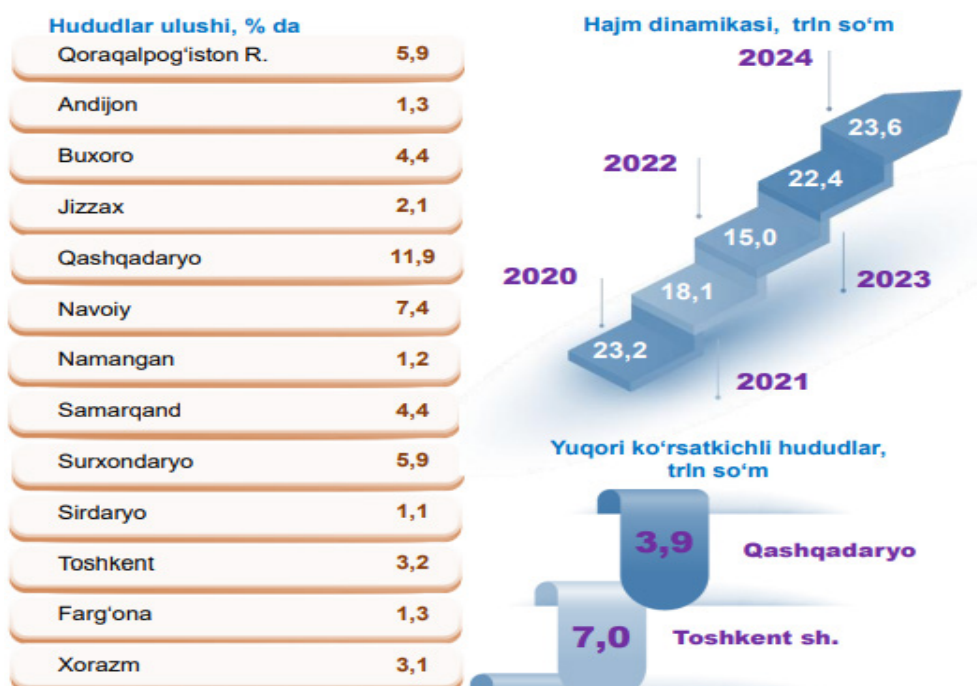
Hududlar ulushi, % da

| | |
|---|---|
| Qoraqalpog‘iston R. | 5,9 |
| Andijon | 1,3 |
| Buxoro | 4,4 |
| Jizzax | 2,1 |
| Qashqadaryo | 11,9 |
| Navoiy | 7,4 |
| Namangan | 1,2 |
| Samarqand | 4,4 |
| Surxondaryo | 5,9 |
| Sirdaryo | 1,1 |
| Toshkent | 3,2 |
| Farg‘ona | 1,3 |
| Xorazm | 3,1 |

Hajm dinamikasi, trln so‘m

2024
23,6
22,4
2022
15,0
2023
2020
18,1
23,2
2021

Yuqori ko‘rsatkichli hududlar, trln so‘m

3,9 Qashqadaryo

7,0 Toshkent sh.